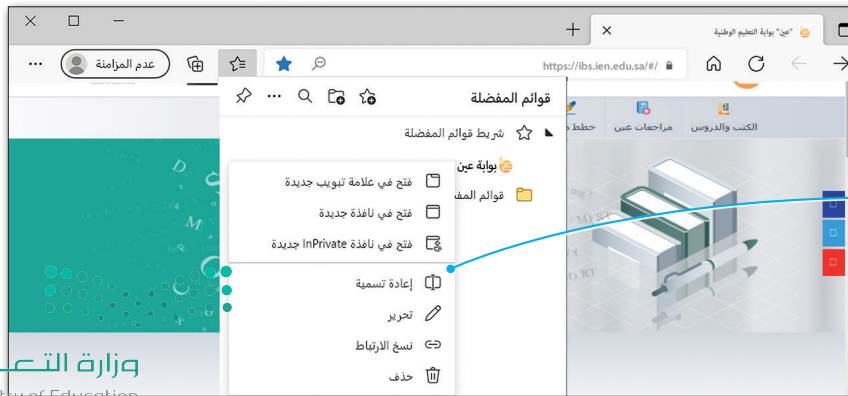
"عين" بوابة التعليم الوطنية
https://ibs.ien.edu.sa/#/
عدم المزامنة
قوائم المفضلة
شريط قوائم المفضلة
بوابة عين
قوائم المف
الكتب والدروس
مراجعات عين
خطط
فتح في علامة تبويب جديدة
فتح في نافذة جديدة
فتح في نافذة InPrivate جديدة
إعادة تسمية
تحرير
نسخ الارتباط
حذف
وزارة التعـ
try of Education